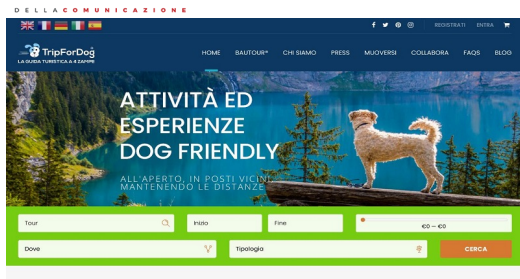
D E L L A C O M U N I C A Z I O N E

REGISTRATI ENTRA

TripForDog
LA GUIDA TURISTICA A 4 ZAMPE

HOME BAUTOUR® CHI SIAMO PRESS MUOVERSI COLLABORA FAQS BLOG

ATTIVITÀ ED ESPERIENZE DOG FRIENDLY

ALL'APERTO, IN POSTI VICINI MANTENENDO LE DISTANZE

Tour

Inizio

Fine

€0 — €0

Dove

Tipologia

CERCA